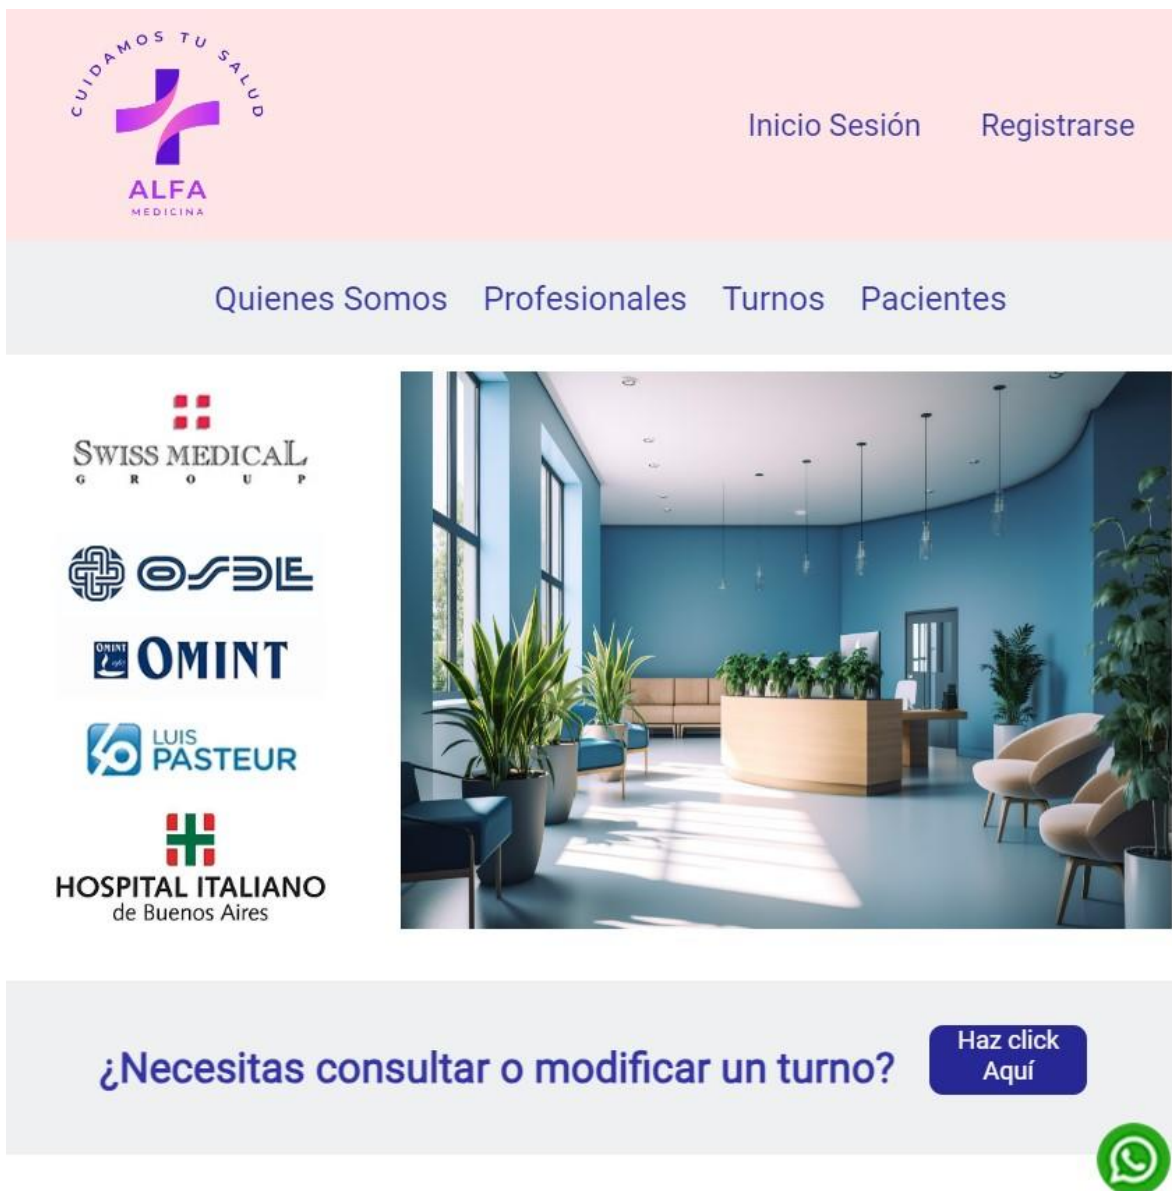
CUIDAMOS TU SALUD
ALFA
MEDICINA

Inicio Sesión Registrarse

Quienes Somos Profesionales Turnos Pacientes

SWISS MEDICAL
G R O U P

OSDE

OMINT

LUIS PASTEUR

HOSPITAL ITALIANO
de Buenos Aires

¿Necesitas consultar o modificar un turno?

Haz click Aquí